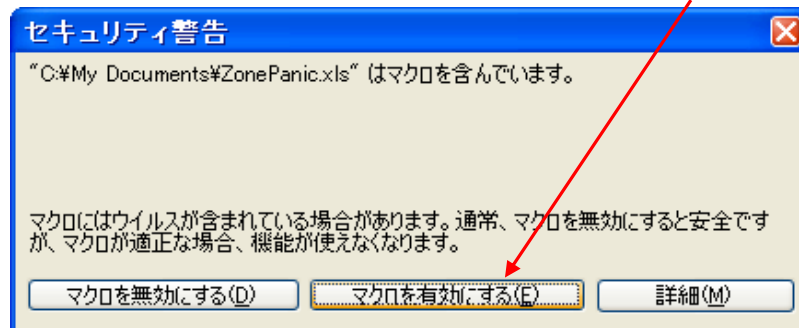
セキュリティ警告

"C:¥My Documents¥ZonePanic.xls" はマクロを含んでいます。

マクロにはウイルスが含まれている場合があります。通常、マクロを無効にすると安全ですが、マクロが適正な場合、機能が使えなくなります。

マクロを無効にする(D)
マクロを有効にする(E)
詳細(M)